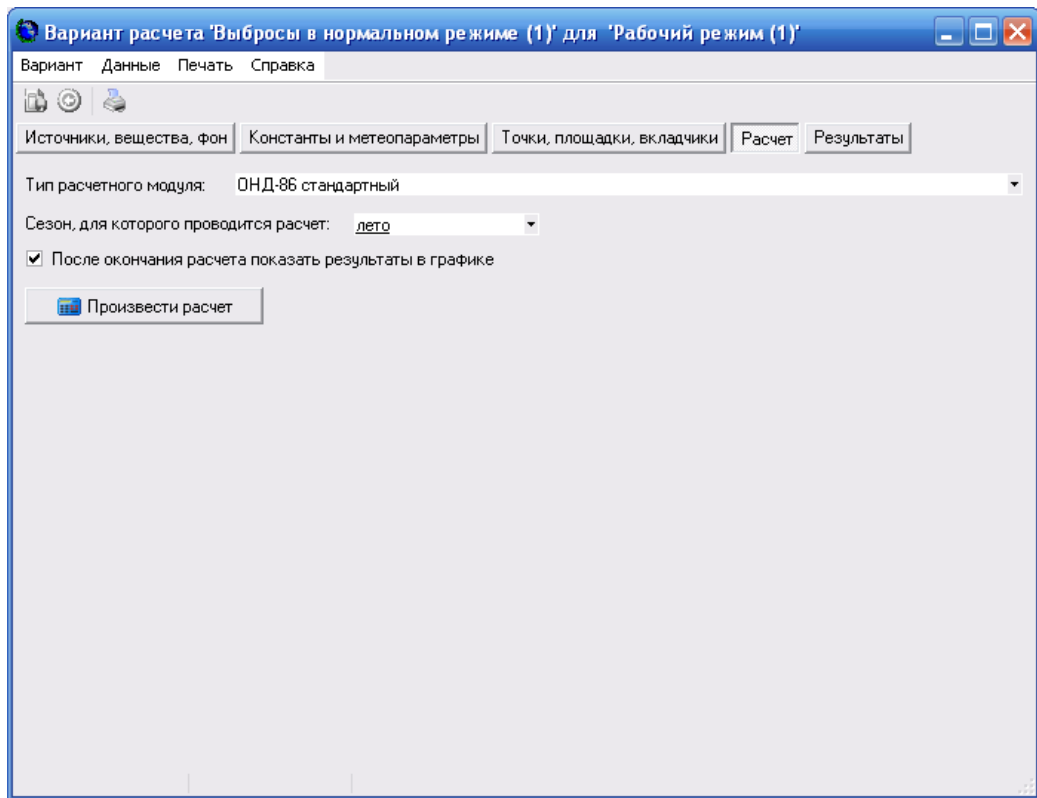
Вариант расчета 'Выбросы в нормальном режиме (1)' для 'Рабочий режим (1)'

Вариант Данные Печать Справка

Источники, вещества, фон | Константы и метеопараметры | Точки, площадки, вкладчики | Расчет | Результаты

Тип расчетного модуля: ОНД-86 стандартный

Сезон, для которого проводится расчет: лето

После окончания расчета показать результаты в графике

Произвести расчет